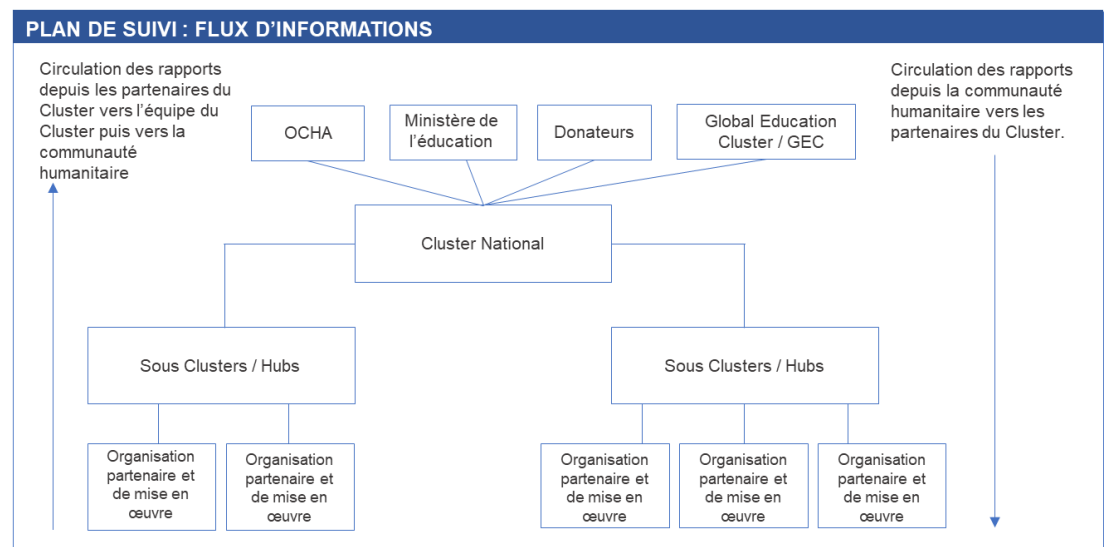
PLAN DE SUIVI : FLUX D'INFORMATIONS

Circulation des rapports depuis les partenaires du Cluster vers l'équipe du Cluster puis vers la communauté humanitaire

OCHA

Ministère de l'éducation

Donateurs

Global Education Cluster / GEC

Circulation des rapports depuis la communauté humanitaire vers les partenaires du Cluster.

Cluster National

Sous Clusters / Hubs

Sous Clusters / Hubs

Organisation partenaire et de mise en œuvre

Organisation partenaire et de mise en œuvre

Organisation partenaire et de mise en œuvre

Organisation partenaire et de mise en œuvre

Organisation partenaire et de mise en œuvre